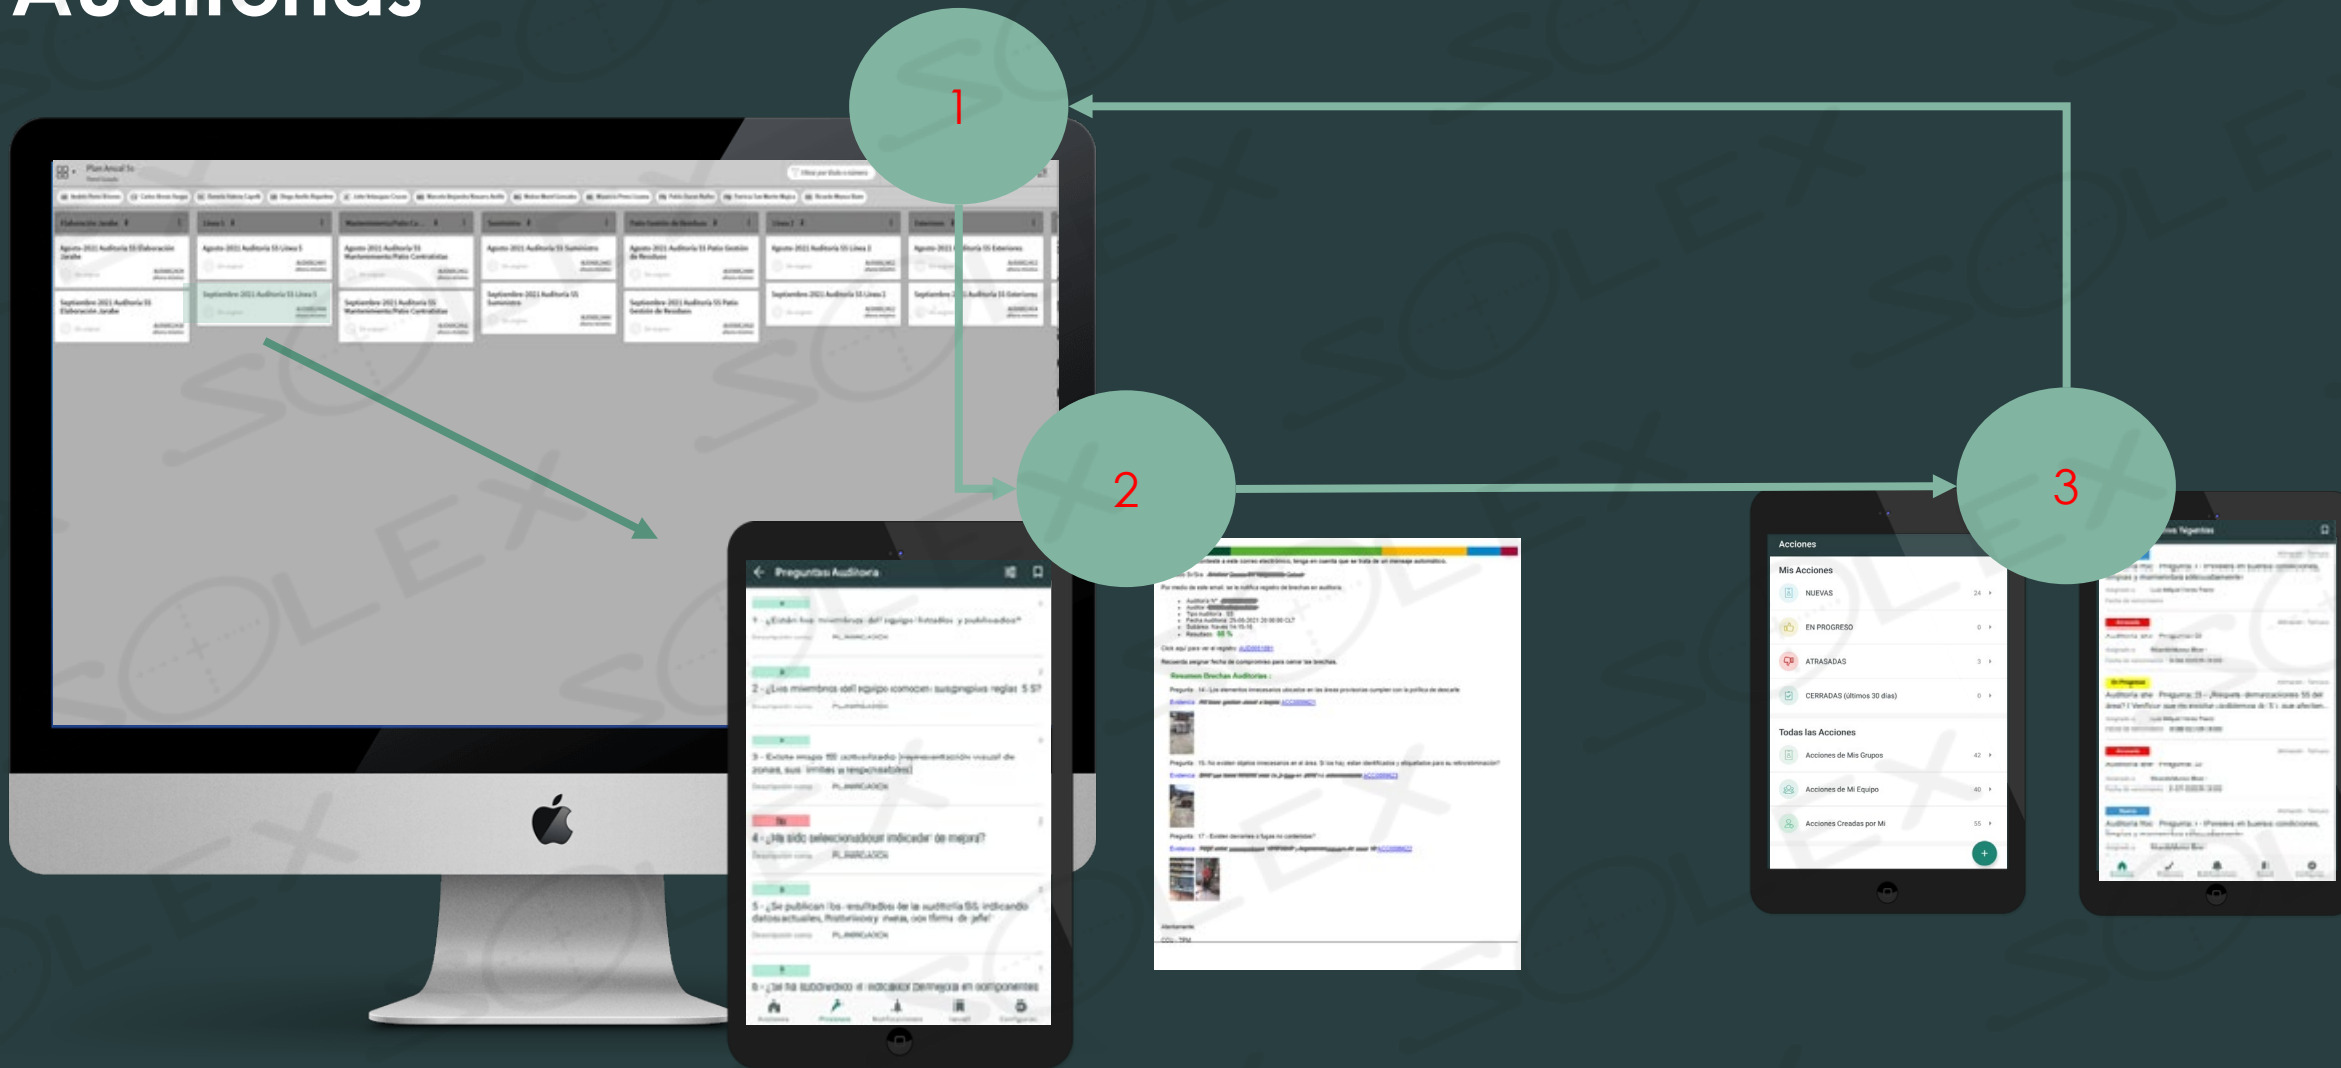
Auditorías

1

2

3

Plan Anual 5s

Elaboración Jarabe | Línea 5 | Mantenimiento/Patio Co... | Suministros | Patio Gestión de Residuos | Línea 1 | Exteriores

Agosto-2021 Auditoría 5S Elaboración Jarabe

Agosto-2021 Auditoría 5S Línea 5

Agosto-2021 Auditoría 5S Mantenimiento/Patio Contratistas

Agosto-2021 Auditoría 5S Suministros

Agosto-2021 Auditoría 5S Patio Gestión de Residuos

Agosto-2021 Auditoría 5S Línea 1

Agosto-2021 Auditoría 5S Exteriores

Septiembre 2021 Auditoría 5S Elaboración Jarabe

Septiembre-2021 Auditoría 5S Línea 5

Septiembre 2021 Auditoría 5S Mantenimiento/Patio Contratistas

Septiembre 2021 Auditoría 5S Suministros

Septiembre 2021 Auditoría 5S Patio Gestión de Residuos

Septiembre 2021 Auditoría 5S Línea 1

Septiembre 2021 Auditoría 5S Exteriores

Preguntas Auditoría

1 - ¿Están los miembros del equipo listados y publicados?

2 - ¿Los miembros del equipo conocen sus principales reglas 5 S?

3 - Existe mapa 5S actualizado (representación visual de zonas, sus límites y responsables)

4 - ¿Ha sido seleccionado un indicador de mejora?

5 - ¿Se publican los resultados de la auditoría 5S indicando datos actuales, histórico y meta, con firma de jefe?

6 - ¿Se ha subido el indicador de mejora en componentes

Resumen Brechas Auditorías

Acciones

Mis Acciones

NUEVAS 24

EN PROGRESO 0

ATRASADAS 3

CERRADAS (últimos 30 días) 0

Todas las Acciones

Acciones de Mis Grupos 42

Acciones de Mi Equipo 40

Acciones Creadas por Mi 55

Atrasada

En Progreso

Nueva